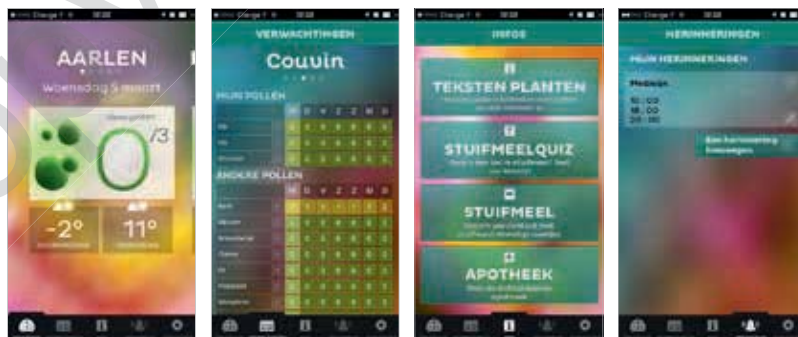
Orange F 10:32

AARLEN

Woensdag 5 maart

Uitzonderlijk

0 /3

-2°

11°

Orange F 10:32

VERWACHTINGEN

Couvin

MIJN POLLEN

| | M | D | W | D | V | Z | Z |
|---|---|---|---|---|---|---|---|
| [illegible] | | | | | | | |
| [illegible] | | | | | | | |
| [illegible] | | | | | | | |

ANDERE POLLEN

| | M | D | W | D | V | Z | Z |
|---|---|---|---|---|---|---|---|
| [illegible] | | | | | | | |
| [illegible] | | | | | | | |
| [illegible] | | | | | | | |
| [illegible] | | | | | | | |
| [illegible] | | | | | | | |
| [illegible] | | | | | | | |
| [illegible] | | | | | | | |

Orange F 10:32

INFOS

TEKSTEN PLANTEN
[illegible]

STUIFMEELQUIZ
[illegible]

STUIFMEEL
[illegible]

APOTHEEK
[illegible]

Orange F 10:32

HERINNERINGEN

MIJN HERINNERINGEN

Medisch

10 : 00
18 : 00
20 : 00

Een herinnering toevoegen